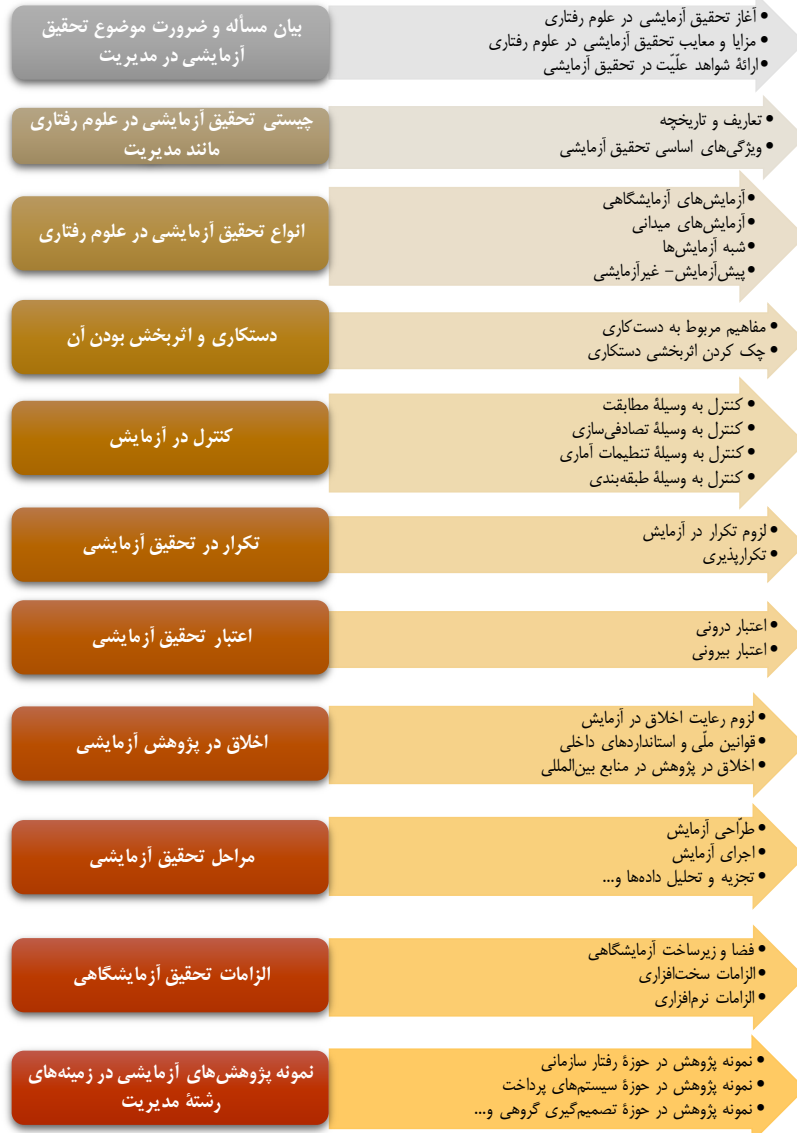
بیان مسأله و ضرورت موضوع تحقیق آزمایشی در مدیریت

• آغاز تحقیق آزمایشی در علوم رفتاری
• مزایا و معایب تحقیق آزمایشی در علوم رفتاری
• ارائهٔ شواهد علّیت در تحقیق آزمایشی

چیستی تحقیق آزمایشی در علوم رفتاری مانند مدیریت

• تعاریف و تاریخچه
• ویژگی‌های اساسی تحقیق آزمایشی

انواع تحقیق آزمایشی در علوم رفتاری

• آزمایش‌های آزمایشگاهی
• آزمایش‌های میدانی
• شبه آزمایش‌ها
• پیش‌آزمایش- غیرآزمایشی

دستکاری و اثربخش بودن آن

• مفاهیم مربوط به دست‌کاری
• چک کردن اثربخشی دستکاری

کنترل در آزمایش

• کنترل به وسیلهٔ مطابقت
• کنترل به وسیلهٔ تصادفی‌سازی
• کنترل به وسیلهٔ تنظیمات آماری
• کنترل به وسیلهٔ طبقه‌بندی

تکرار در تحقیق آزمایشی

• لزوم تکرار در آزمایش
• تکرارپذیری

اعتبار تحقیق آزمایشی

• اعتبار درونی
• اعتبار بیرونی

اخلاق در پژوهش آزمایشی

• لزوم رعایت اخلاق در آزمایش
• قوانین ملّی و استانداردهای داخلی
• اخلاق در پژوهش در منابع بین‌المللی

مراحل تحقیق آزمایشی

• طرّاحی آزمایش
• اجرای آزمایش
• تجزیه و تحلیل داده‌ها و...

الزامات تحقیق آزمایشگاهی

• فضا و زیرساخت آزمایشگاهی
• الزامات سخت‌افزاری
• الزامات نرم‌افزاری

نمونه پژوهش‌های آزمایشی در زمینه‌های رشتهٔ مدیریت

• نمونه پژوهش در حوزهٔ رفتار سازمانی
• نمونه پژوهش در حوزهٔ سیستم‌های پرداخت
• نمونه پژوهش در حوزهٔ تصمیم‌گیری گروهی و...